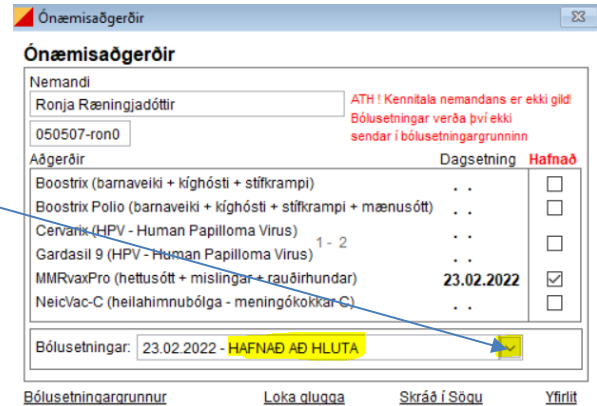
Ónæmisaðgerðir

Ónæmisaðgerðir

Nemandi

Ronja Ræningjadóttir

050507-ron0

ATH ! Kennitala nemandans er ekki gild! Bólusetningar verða því ekki sendar í bólusetningargrunninn

Aðgerðir | Dagsetning | Hafnað

Boostrix (barnaveiki + kíghósti + stífkrampi) . .

Boostrix Polio (barnaveiki + kíghósti + stífkrampi + mænusótt) . .

Cervarix (HPV - Human Papilloma Virus) . .

Gardasil 9 (HPV - Human Papilloma Virus) 1 - 2 . .

MMRvaxPro (hettusótt + mislingar + rauðirhundar) 23.02.2022

NeicVac-C (heilahimnubólga - meningókokkar C) . .

Bólusetningar: 23.02.2022 - HAFNAÐ AÐ HLUTA

Bólusetningargrunnur Loka glugga Skráð í Sögu Yfirlit